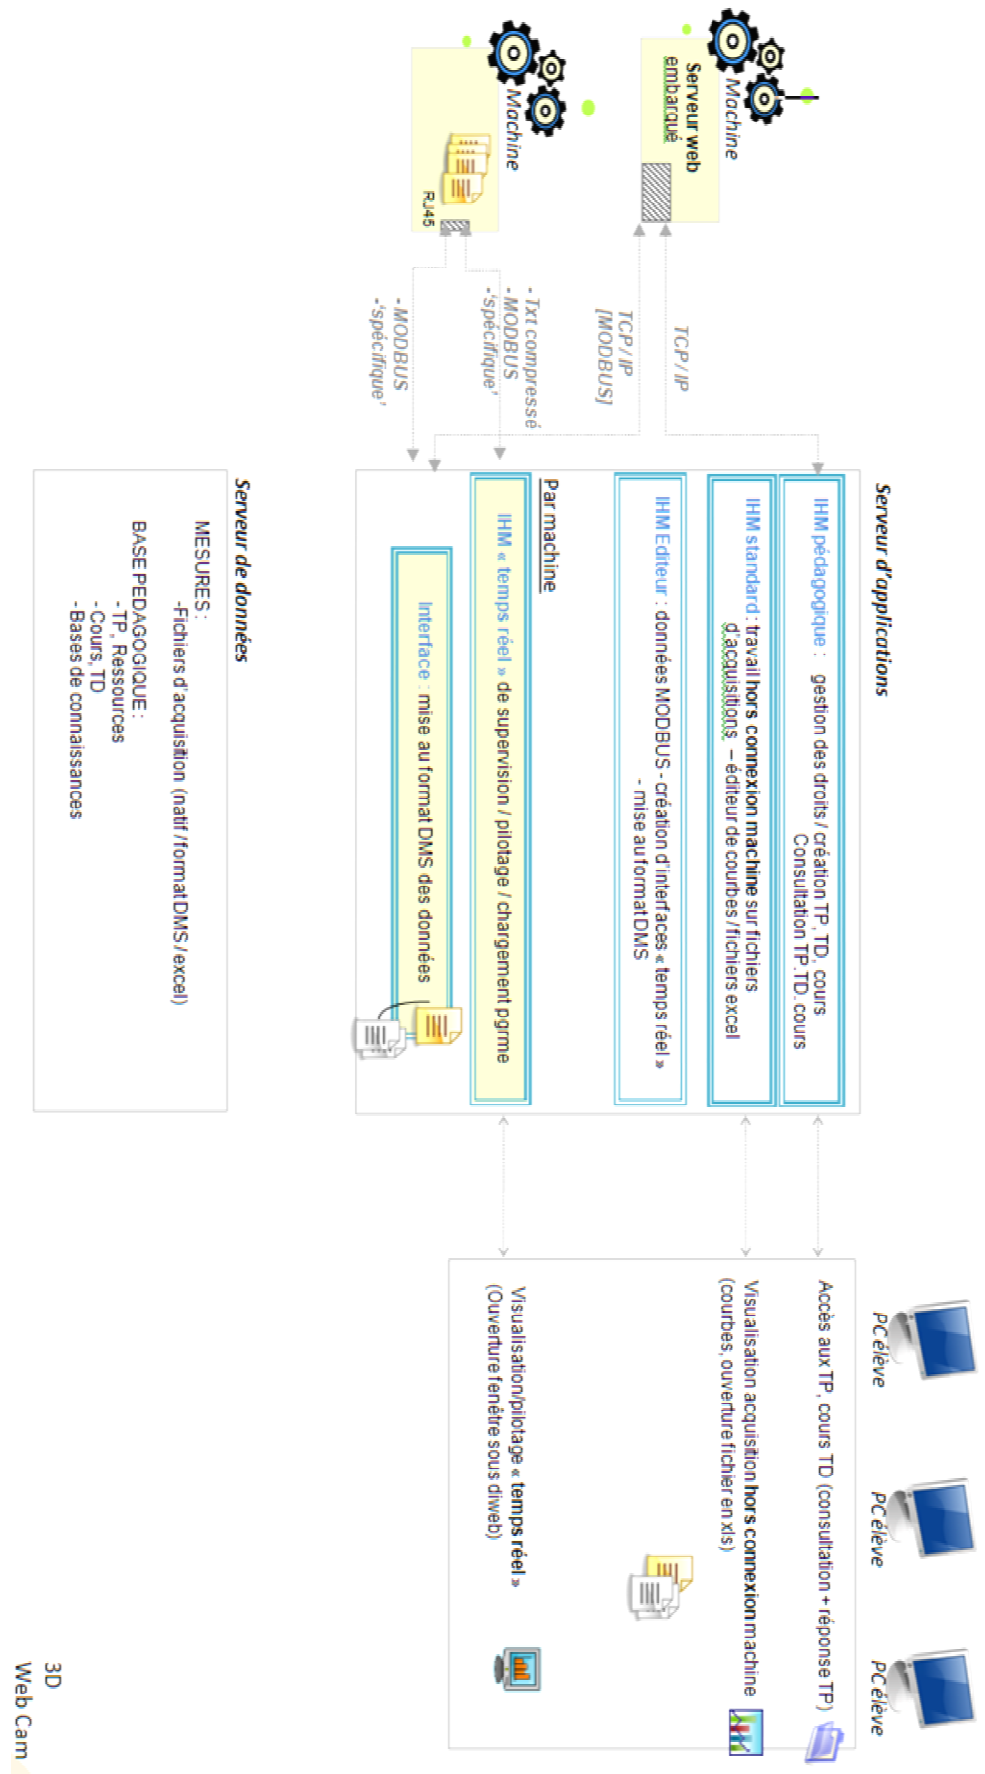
Machine
Serveur web embarqué

Machine
RJ45

TCP / IP

TCP / IP
[MODBUS]

- Txt compressé
- MODBUS
-'spécifique'

- MODBUS
-'spécifique'

Serveur d'applications

IHM pédagogique : gestion des droits / création TP, TD, cours
Consultation TP, TD, cours

IHM standard : travail hors connexion machine sur fichiers d'acquisitions – éditeur de courbes / fichiers excel

IHM Editeur : données MODBUS - création d'interfaces « temps réel »
- mise au format DMS

Par machine

IHM « temps réel » de supervision / pilotage / chargement pgme

Interface : mise au format DMS des données

Serveur de données

MESURES :
-Fichiers d'acquisition (natif / format DMS / excel)
BASE PEDAGOGIQUE :
- TP, Ressources
- Cours, TD
- Bases de connaissances

PC élève
PC élève
PC élève

Accès aux TP, cours TD (consultation + réponse TP)

Visualisation acquisition hors connexion machine
(courbes, ouverture fichier en xls)

Visualisation/pilotage « temps réel »
(Ouverture fenêtre sous diweb)

3D
Web Cam